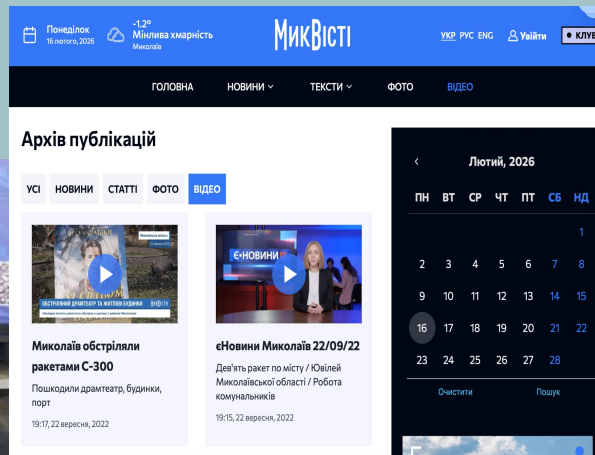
Понеділок
16 лютого, 2026

-1.2°
Мінлива хмарність
Миколаїв

МикВісті

УКР РУС ENG Увійти КЛУБ

ГОЛОВНА НОВИНИ ТЕКСТИ ФОТО ВІДЕО

Архів публікацій

УСІ НОВИНИ СТАТТІ ФОТО ВІДЕО

ОБСТРІЛЯНИЙ ДРАМТЕАТР ТА ЖИТЛОВІ БУДИНКИ

Миколаїв обстріляли ракетами С-300

Пошкодили драмтеатр, будинки, порт

19:17, 22 вересня, 2022

ЄНОВИНИ

єНовини Миколаїв 22/09/22

Дев'ять ракет по місту / Ювілей Миколаївської області / Робота комунальників

19:15, 22 вересня, 2022

‹ Лютий, 2026

| ПН | ВТ | СР | ЧТ | ПТ | СБ | НД |
|---|---|---|---|---|---|---|
| | | | | | | 1 |
| 2 | 3 | 4 | 5 | 6 | 7 | 8 |
| 9 | 10 | 11 | 12 | 13 | 14 | 15 |
| 16 | 17 | 18 | 19 | 20 | 21 | 22 |
| 23 | 24 | 25 | 26 | 27 | 28 | |

Очистити Пошук